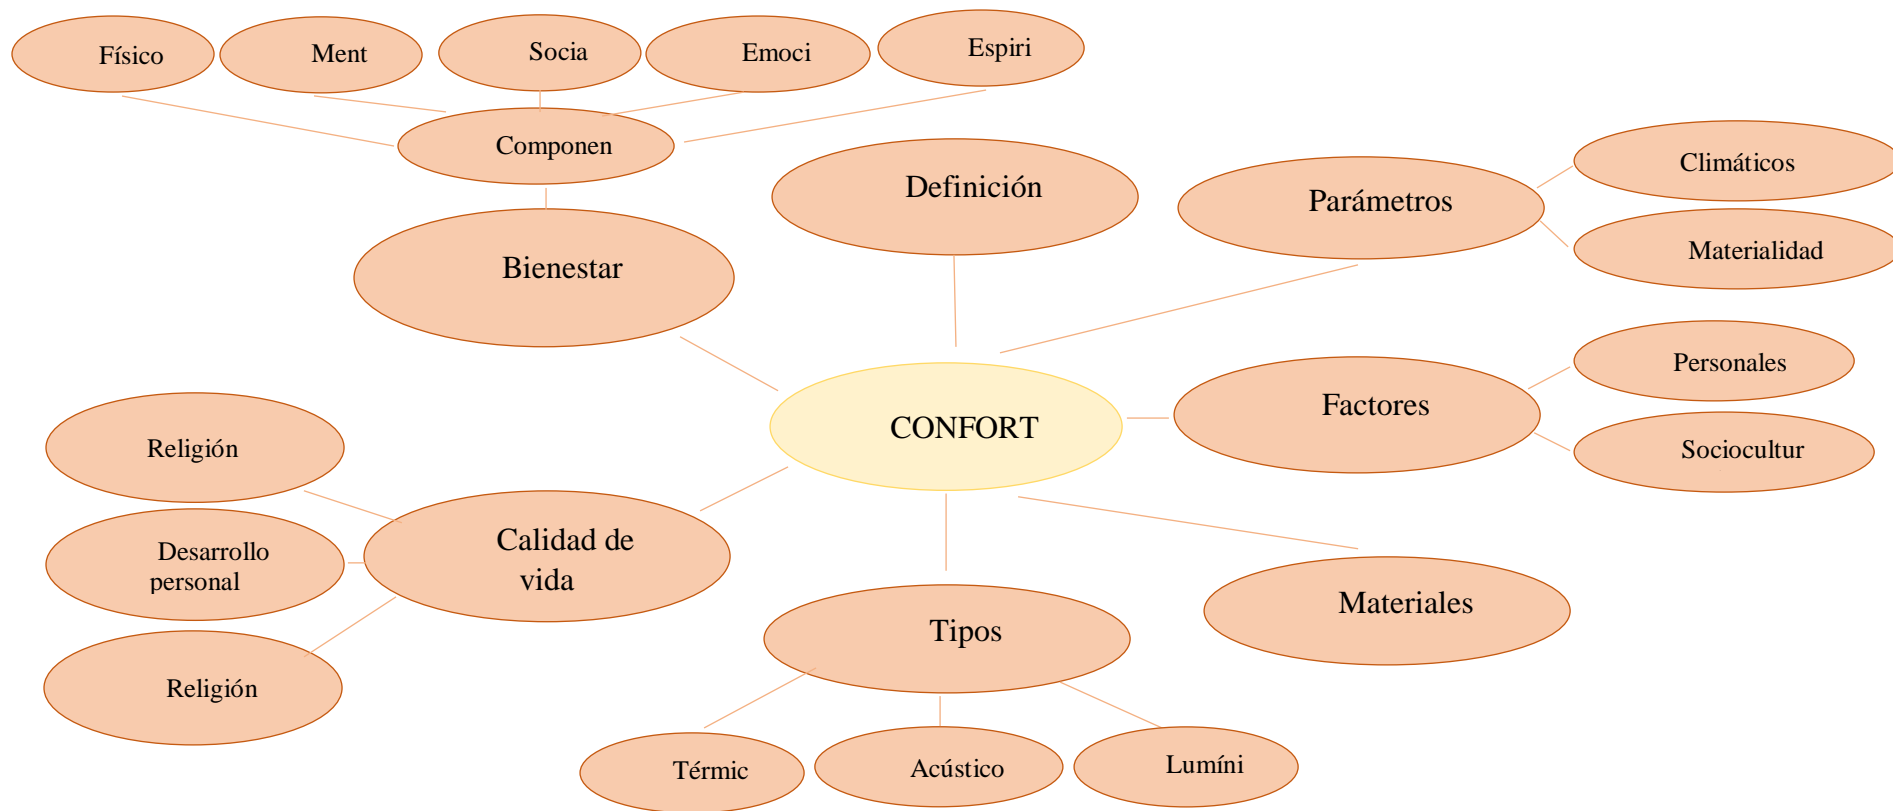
Físico

Ment

Socia

Emoci

Espiri

Componen

Definición

Parámetros

Climáticos

Materialidad

Bienestar

CONFORT

Personales

Factores

Sociocultur

Religión

Calidad de vida

Desarrollo personal

Religión

Tipos

Materiales

Térmic

Acústico

Lumíni